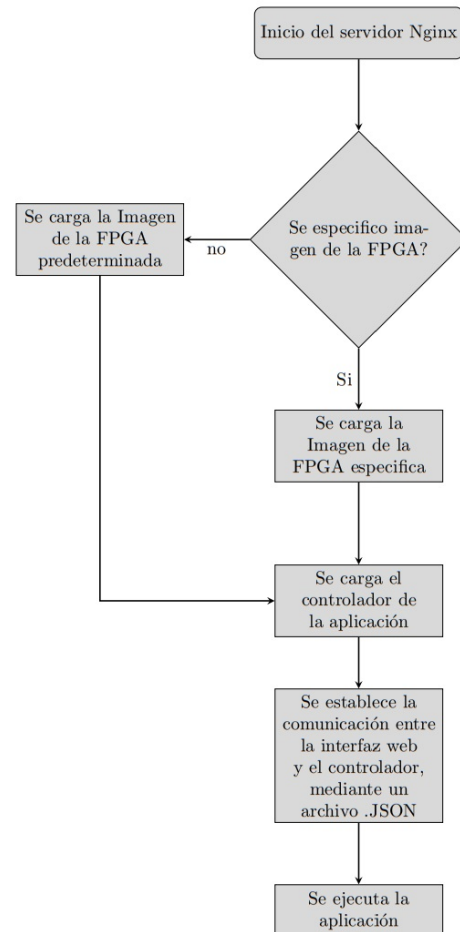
Inicio del servidor Nginx

Se especifico imagen de la FPGA?

no

Se carga la Imagen de la FPGA predeterminada

Si

Se carga la Imagen de la FPGA especifica

Se carga el controlador de la aplicación

Se establece la comunicación entre la interfaz web y el controlador, mediante un archivo .JSON

Se ejecuta la aplicación